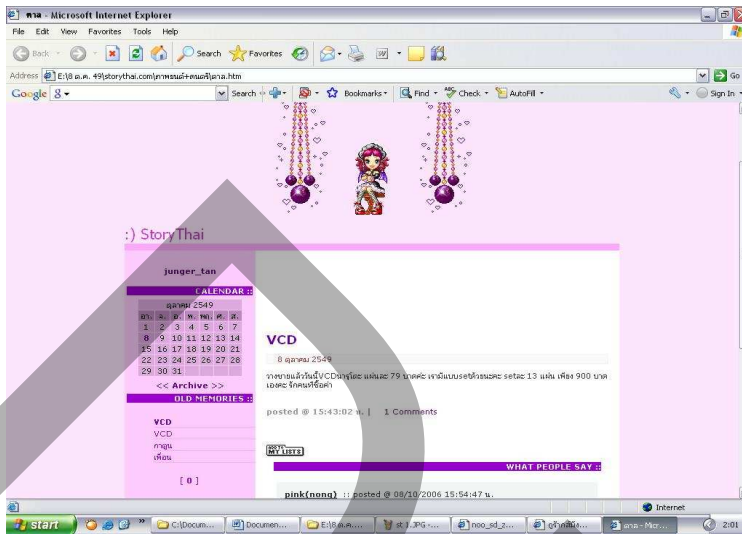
ตาล - Microsoft Internet Explorer

File Edit View Favorites Tools Help

Back Search Favorites

Address E:\8 ต.ค. 49\storythai.com\ภาพยนต์+ดนตรี\ตาล.htm Go

Google Search Bookmarks Find Check AutoFill Sign In

:) StoryThai

junger_tan

CALENDAR ::

ตุลาคม 2549

| อา. | จ. | อ. | พ. | พฤ. | ศ. | ส. |
|---|---|---|---|---|---|---|
| 1 | 2 | 3 | 4 | 5 | 6 | 7 |
| 8 | 9 | 10 | 11 | 12 | 13 | 14 |
| 15 | 16 | 17 | 18 | 19 | 20 | 21 |
| 22 | 23 | 24 | 25 | 26 | 27 | 28 |
| 29 | 30 | 31 | | | | |

<< Archive >>

OLD MEMORIES ::

VCD
VCD
การ์ตูน
เพื่อน

[ 0 ]

VCD

8 ตุลาคม 2549

วางขายแล้วในนี้VCDนารูโตะ แผ่นละ 79 บาทค่ะ เรามีแบบเซตด้วยนะคะ setละ 13 แผ่น เพียง 900 บาท เองคะ รีบคนที่ชื่อค่ำ

posted @ 15:43:02 น. | 1 Comments

MY LISTS

WHAT PEOPLE SAY ::

pink(nong) :: posted @ 08/10/2006 15:54:47 น.

Internet

start C:\Docum... Documen... E:\8 ต.ค.... st 1.JPG -... noo_sd_2... ดูข้างหลัง... ตาล - Micr... 2:01